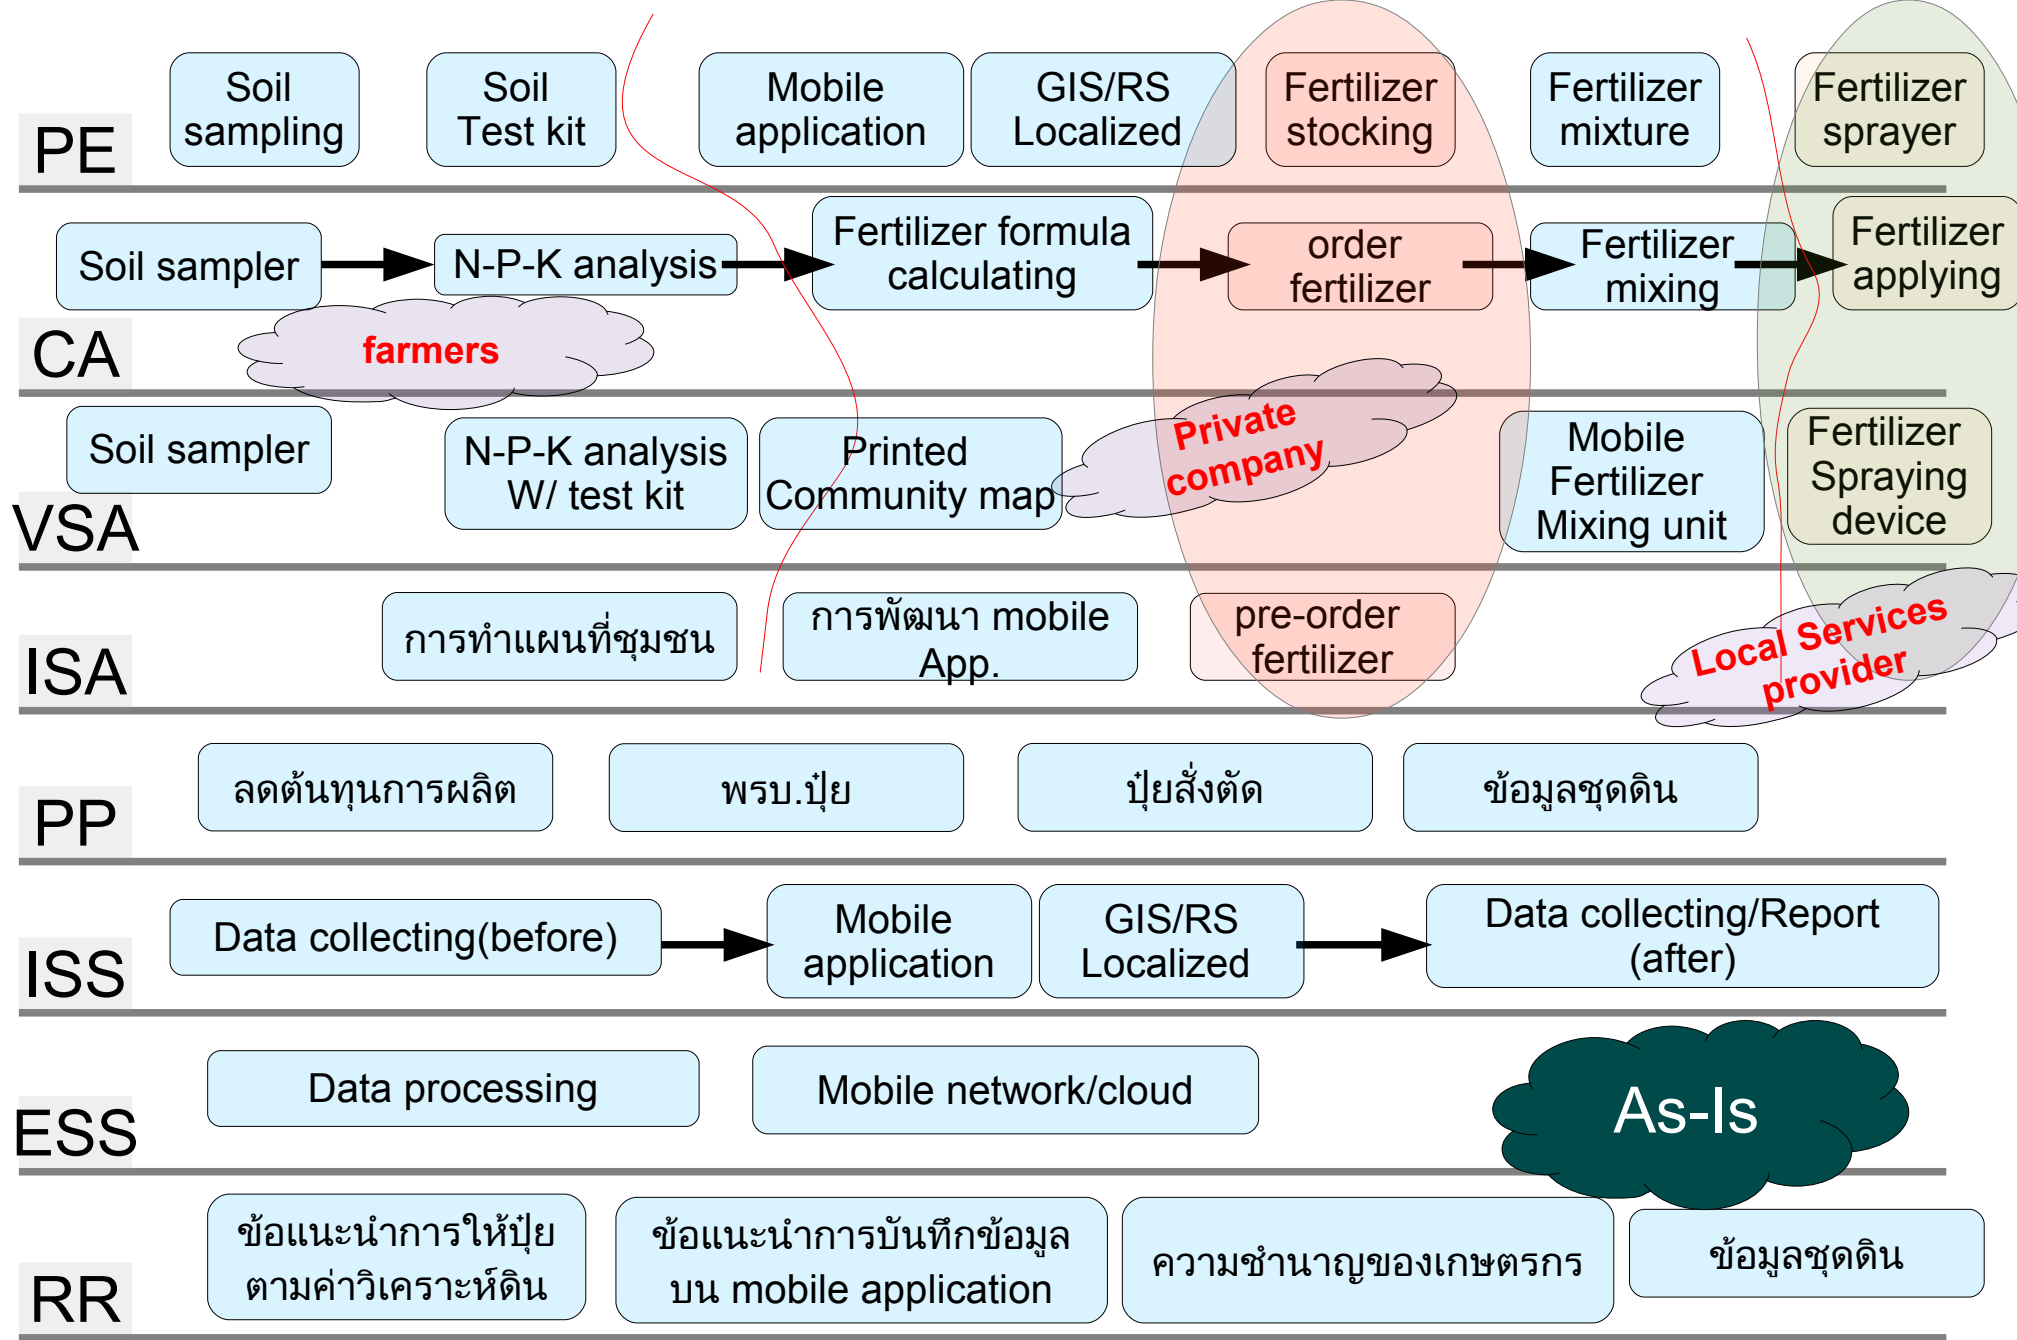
PE

Soil sampling

Soil Test kit

Mobile application

GIS/RS Localized

Fertilizer stocking

Fertilizer mixture

Fertilizer sprayer

CA

Soil sampler

N-P-K analysis

Fertilizer formula calculating

order fertilizer

Fertilizer mixing

Fertilizer applying

farmers

VSA

Soil sampler

N-P-K analysis W/ test kit

Printed Community map

Private company

Mobile Fertilizer Mixing unit

Fertilizer Spraying device

ISA

การทำแผนที่ชุมชน

การพัฒนา mobile App.

pre-order fertilizer

Local Services provider

PP

ลดต้นทุนการผลิต

พรบ.ปุ๋ย

ปุ๋ยสั่งตัด

ข้อมูลชุดดิน

ISS

Data collecting(before)

Mobile application

GIS/RS Localized

Data collecting/Report (after)

ESS

Data processing

Mobile network/cloud

As-Is

RR

ข้อแนะนำการให้ปุ๋ย ตามค่าวิเคราะห์ดิน

ข้อแนะนำการบันทึกข้อมูล บน mobile application

ความชำนาญของเกษตรกร

ข้อมูลชุดดิน